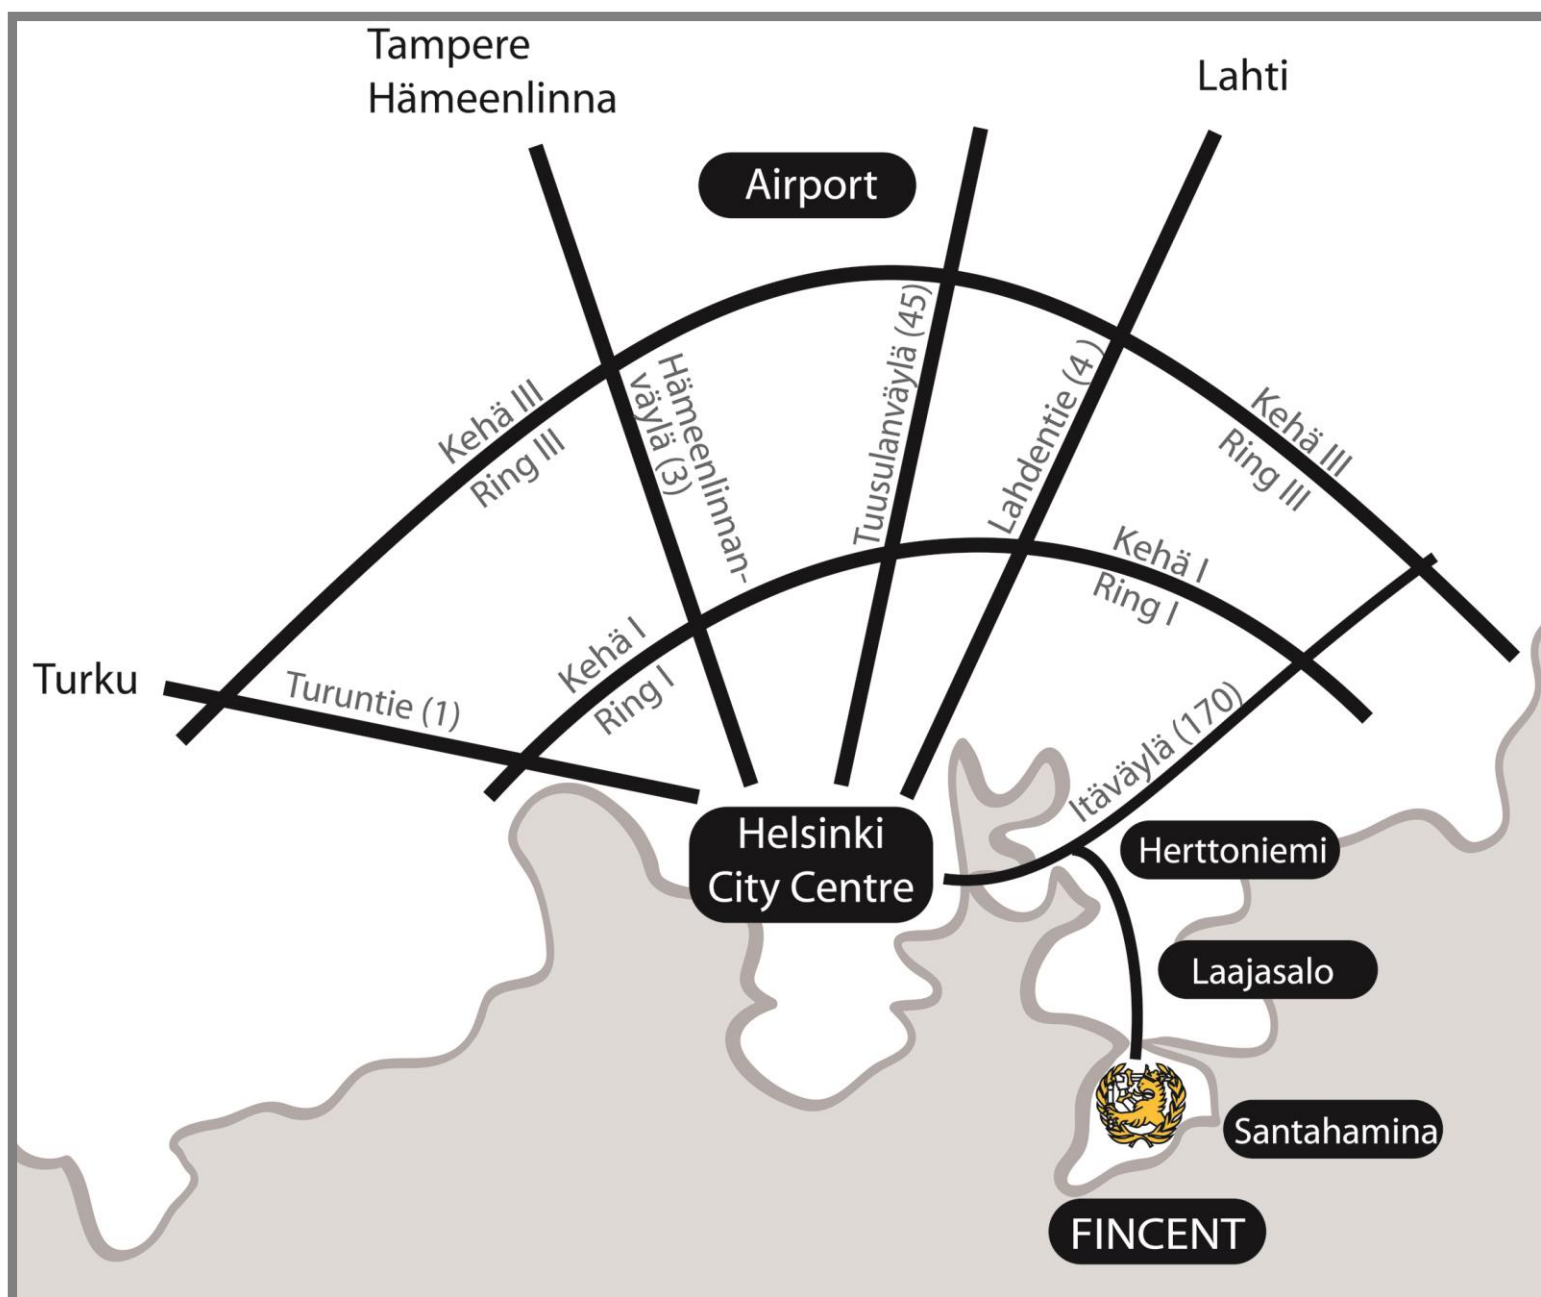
Tampere
Hämeenlinna

Lahti

Airport

Kehä III
Ring III

Hämeenlinnanväylä (3)

Tuusulanväylä (45)

Lahdentie (4)

Kehä III
Ring III

Kehä I
Ring I

Turku

Turuntie (1)

Kehä I
Ring I

Itäväylä (170)

Helsinki
City Centre

Herttoniemi

Laajasalo

Santahamina

FINCENT